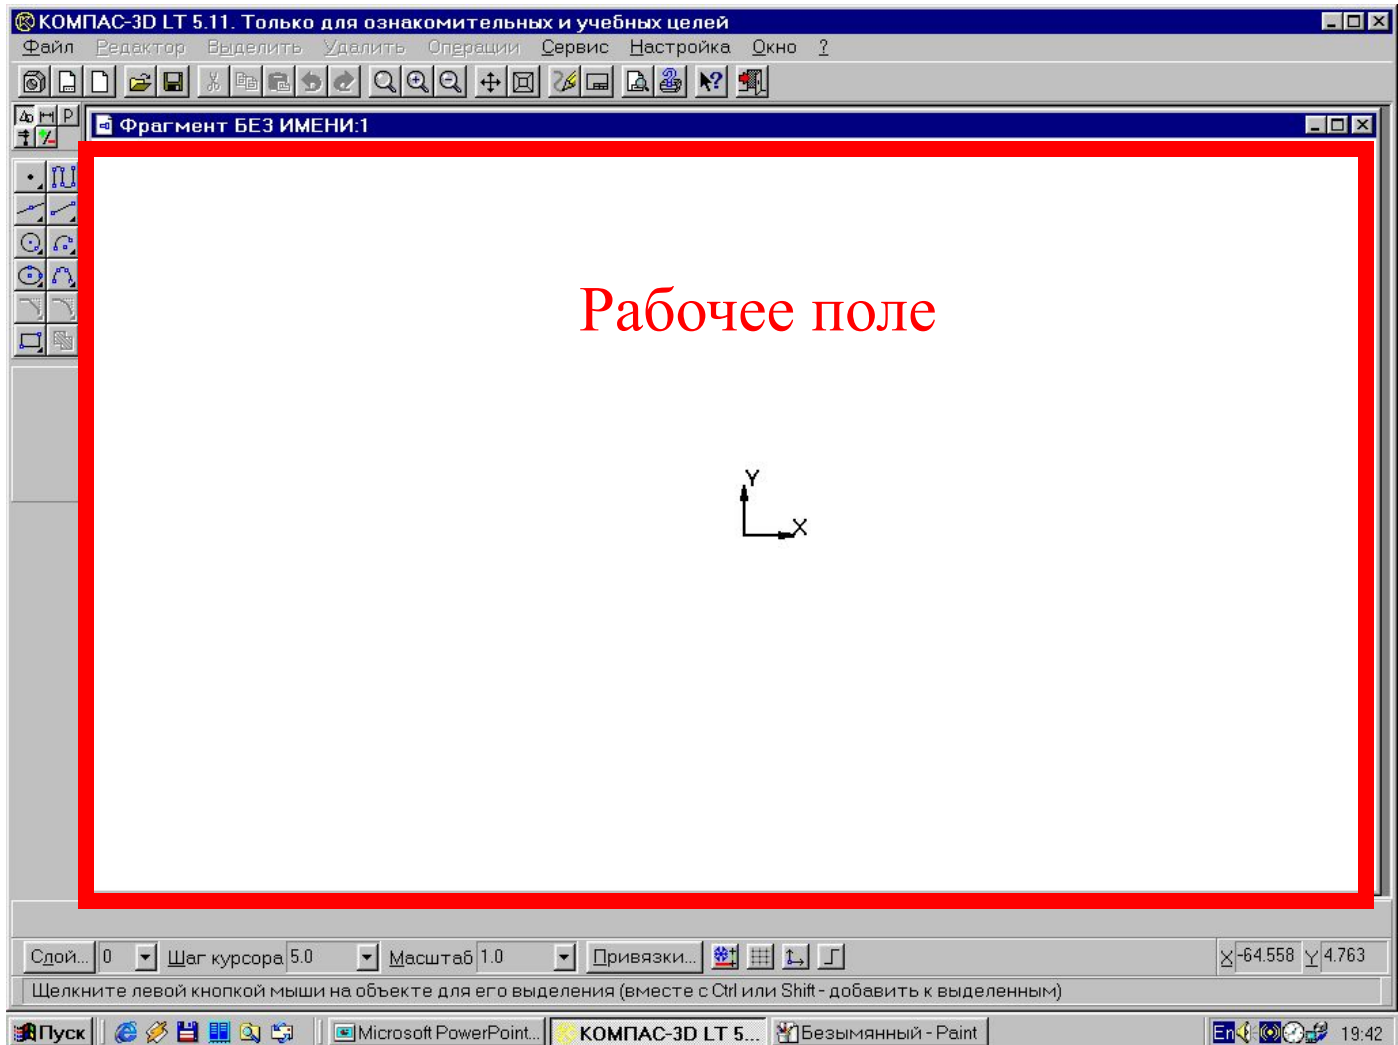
КОМПАС-3D LT 5.11. Только для ознакомительных и учебных целей

Файл Редактор Выделить Удалить Операции Сервис Настройка Окно ?

Фрагмент БЕЗ ИМЕНИ:1

Рабочее поле

Y

X

Слой... 0 Шаг курсора 5.0 Масштаб 1.0 Привязки... X -64.558 Y 4.763

Щелкните левой кнопкой мыши на объекте для его выделения (вместе с Ctrl или Shift - добавить к выделенным)

Пуск Microsoft PowerPoint... КОМПАС-3D LT 5... Безымянный - Paint En 19:42